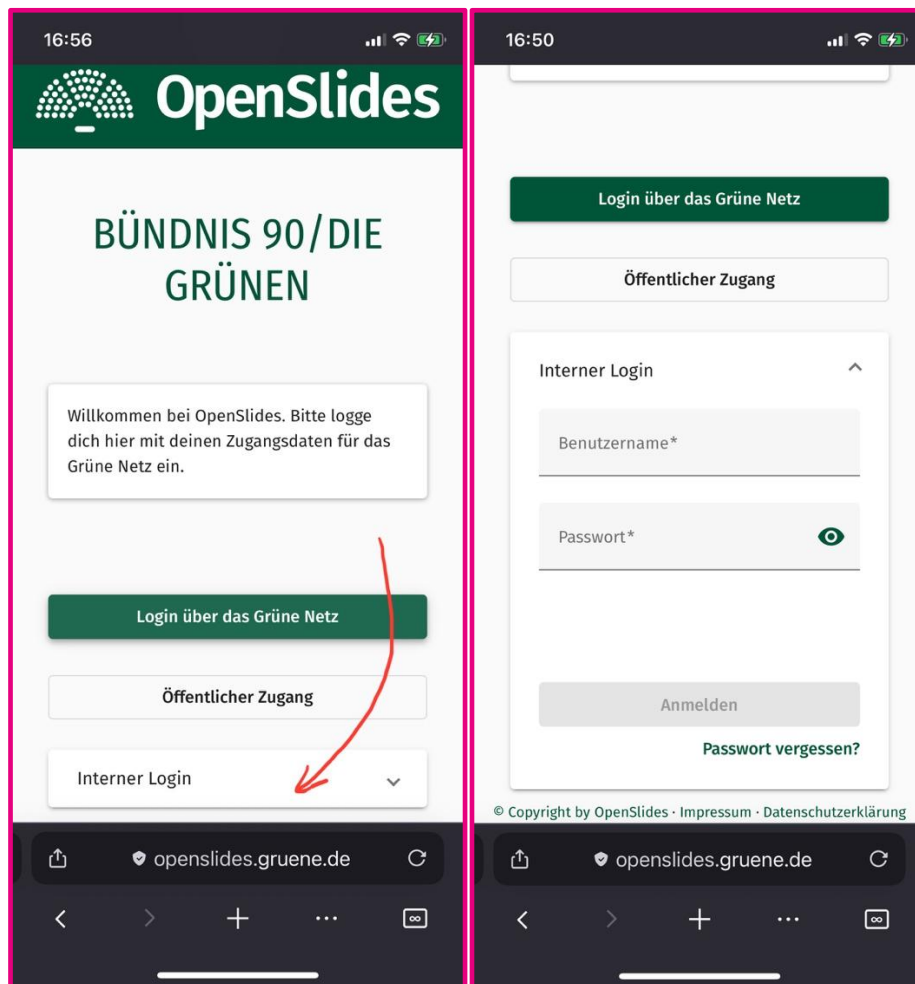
16:56

OpenSlides

BÜNDNIS 90/DIE GRÜNEN

Willkommen bei OpenSlides. Bitte logge dich hier mit deinen Zugangsdaten für das Grüne Netz ein.

Login über das Grüne Netz

Öffentlicher Zugang

Interner Login

openslides.gruene.de

16:50

Login über das Grüne Netz

Öffentlicher Zugang

Interner Login

Benutzername*

Passwort*

Anmelden

Passwort vergessen?

© Copyright by OpenSlides · Impressum · Datenschutzerklärung

openslides.gruene.de